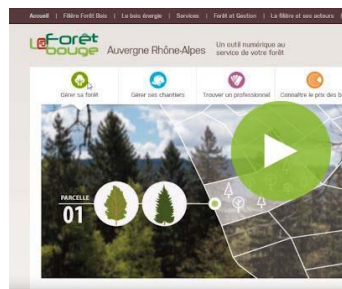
Accueil | Filière Forêt Bois | Le bois énergie | Services | Forêt et Gestion | La filière et ses acteurs

La Forêt bouge Auvergne Rhône-Alpes

Un outil numérique au service de votre forêt

Gérer sa forêt

Gérer ses chantiers

Trouver un professionnel

Connaître le prix des b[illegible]

PARCELLE
01